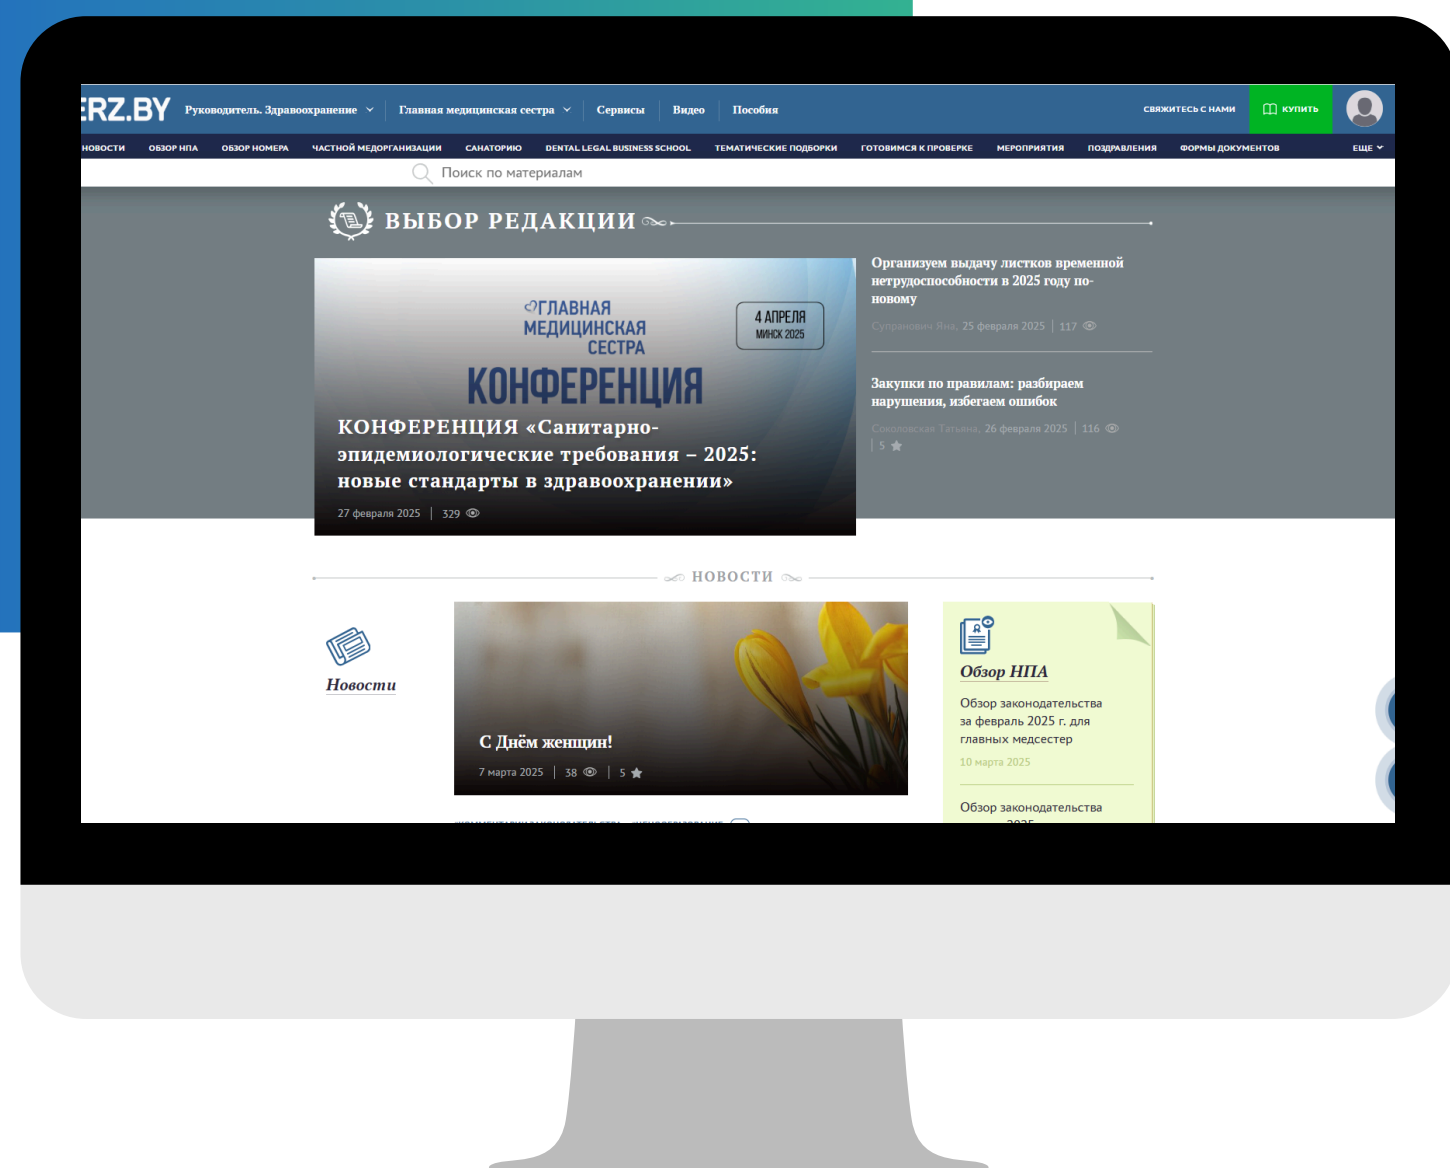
ERZ.BY Руководитель. Здравоохранение Главная медицинская сестра Сервисы Видео Пособия

СВЯЖИТЕСЬ С НАМИ КУПИТЬ

НОВОСТИ ОБЗОР НПА ОБЗОР НОМЕРА ЧАСТНОЙ МЕДОРГАНИЗАЦИИ САНАТОРИЮ DENTAL LEGAL BUSINESS SCHOOL ТЕМАТИЧЕСКИЕ ПОДБОРКИ ГОТОВИМСЯ К ПРОВЕРКЕ МЕРОПРИЯТИЯ ПОЗДРАВЛЕНИЯ ФОРМЫ ДОКУМЕНТОВ ЕЩЕ

Поиск по материалам

ВЫБОР РЕДАКЦИИ

ГЛАВНАЯ МЕДИЦИНСКАЯ СЕСТРА
4 АПРЕЛЯ МИНСК 2025
КОНФЕРЕНЦИЯ

КОНФЕРЕНЦИЯ «Санитарно-эпидемиологические требования – 2025: новые стандарты в здравоохранении»

27 февраля 2025 | 329

Организуем выдачу листков временной нетрудоспособности в 2025 году по-новому

Супрунович Яна, 25 февраля 2025 | 117

Закупки по правилам: разбираем нарушения, избегаем ошибок

Соколовская Татьяна, 26 февраля 2025 | 116 | 5

НОВОСТИ

Новости

С Днём женщин!

7 марта 2025 | 38 | 5

Обзор НПА

Обзор законодательства за февраль 2025 г. для главных медсестер

10 марта 2025

Обзор законодательства